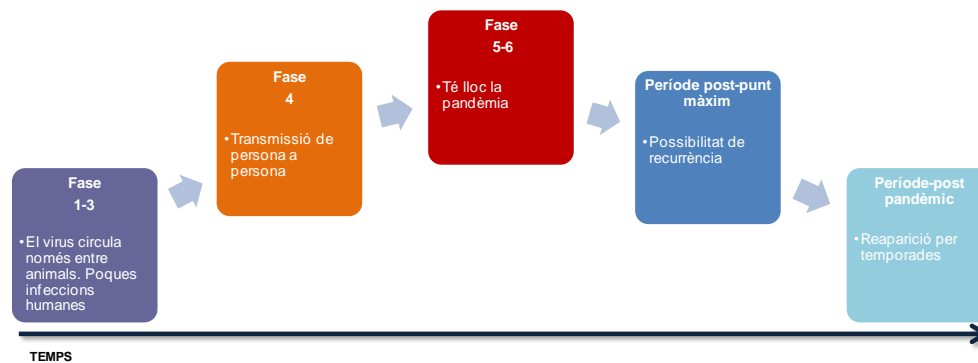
Fase
1-3

•El virus circula només entre animals. Poques infeccions humanes

Fase
4

•Transmissió de persona a persona

Fase
5-6

•Té lloc la pandèmia

Període post-punt màxim

•Possibilitat de recurrència

Període-post pandèmic

•Reaparició per temporades

TEMPS